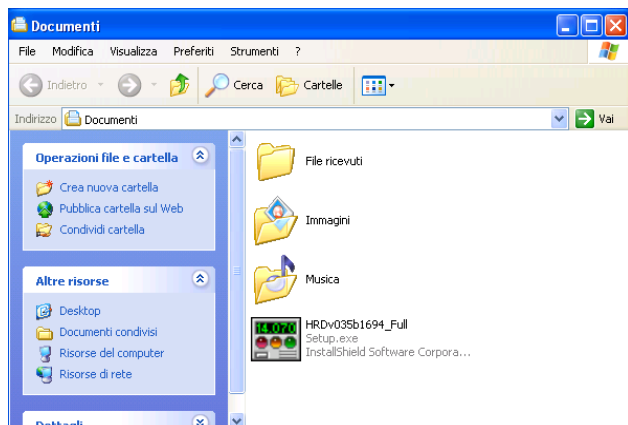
Documenti

File Modifica Visualizza Preferiti Strumenti ?

Indietro Cerca Cartelle

Indirizzo Documenti Vai

Operazioni file e cartella

Crea nuova cartella
Pubblica cartella sul Web
Condividi cartella

Altre risorse

Desktop
Documenti condivisi
Risorse del computer
Risorse di rete

Dettagli

File ricevuti

Immagini

Musica

14.070

HRDv035b1694_Full
Setup.exe
InstallShield Software Corpora...